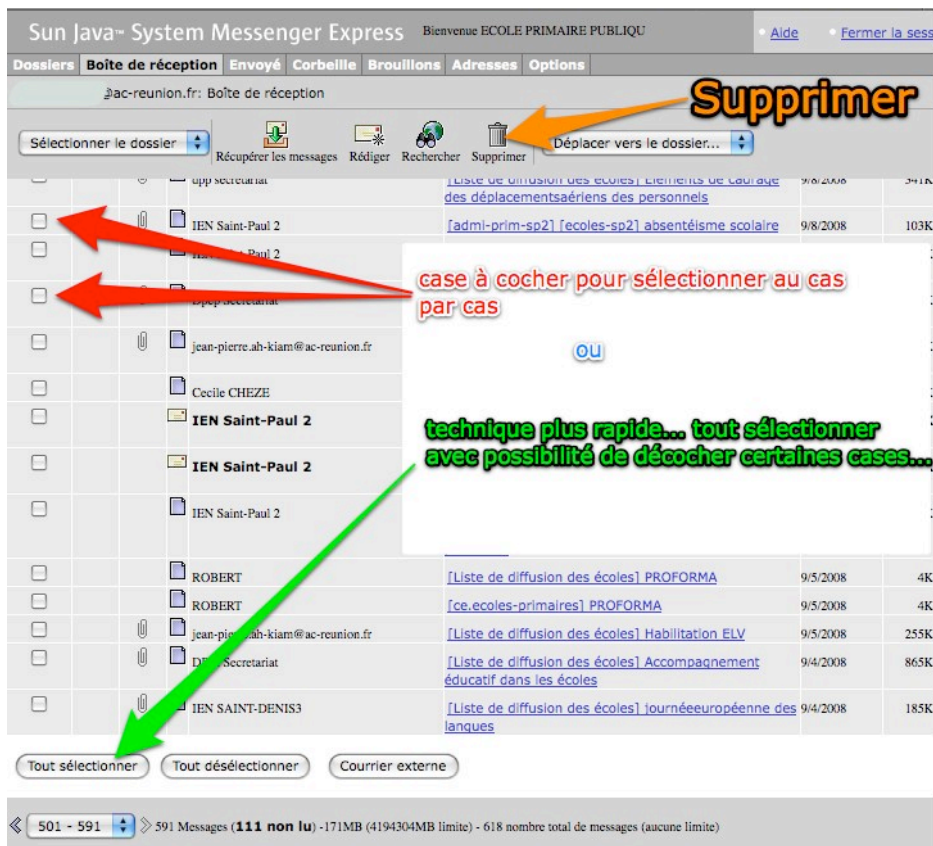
Sun Java™ System Messenger Express Bienvenue ECOLE PRIMAIRE PUBLIQU Aide Fermer la sess

Dossiers Boîte de réception Envoyé Corbeille Brouillons Adresses Options

@ac-reunion.fr: Boîte de réception

Supprimer

Sélectionner le dossier Récupérer les messages Rédiger Rechercher Supprimer Déplacer vers le dossier...

| | | | | | |
|---|---|---|---|---|---|
| | | upp secretariat | [Liste de diffusion des écoles] Eléments de cadrage des déplacementsaériens des personnels | 9/8/2008 | 341K |
| | | IEN Saint-Paul 2 | [admi-prim-sp2] [ecoles-sp2] absentéisme scolaire | 9/8/2008 | 103K |
| | | IEN Saint-Paul 2 | | | |
| | | Dpep secretariat | | | |
| | | jean-pierre.ah-kiam@ac-reunion.fr | | | |
| | | Cecile CHEZE | | | |
| | | IEN Saint-Paul 2 | | | |
| | | IEN Saint-Paul 2 | | | |
| | | IEN Saint-Paul 2 | | | |
| | | ROBERT | [Liste de diffusion des écoles] PROFORMA | 9/5/2008 | 4K |
| | | ROBERT | [ce.ecoles-primaires] PROFORMA | 9/5/2008 | 4K |
| | | jean-pi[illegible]ah-kiam@ac-reunion.fr | [Liste de diffusion des écoles] Habilitation ELV | 9/5/2008 | 255K |
| | | D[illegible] Secretariat | [Liste de diffusion des écoles] Accompagnement éducatif dans les écoles | 9/4/2008 | 865K |
| | | IEN SAINT-DENIS3 | [Liste de diffusion des écoles] journéeeuropéenne des langues | 9/4/2008 | 185K |

case à cocher pour sélectionner au cas par cas

ou

technique plus rapide... tout sélectionner avec possibilité de décocher certaines cases...

Tout sélectionner Tout désélectionner Courrier externe

501 - 591 591 Messages (111 non lu) -171MB (4194304MB limite) - 618 nombre total de messages (aucune limite)